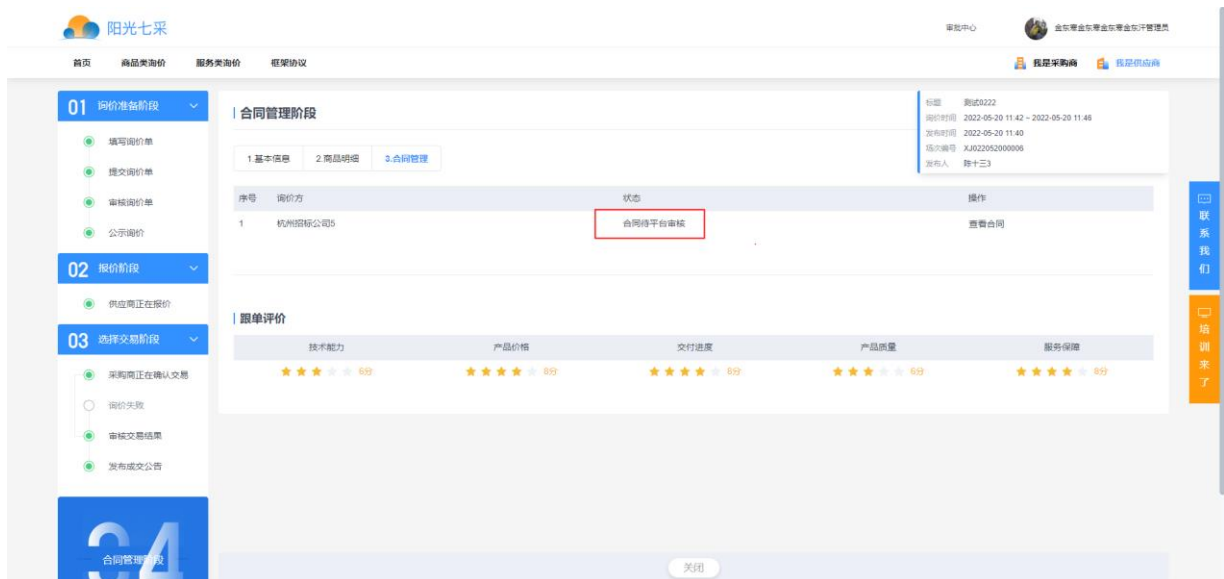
阳光七采

审批中心　金东青金东青金东青金东汗管理员

首页　商品类询价　服务类询价　框架协议

我是采购商　我是供应商

01 询价准备阶段

填写询价单

提交询价单

审核询价单

公示询价

02 报价阶段

供应商正在报价

03 选择交易阶段

采购商正在确认交易

询价失败

审核交易结果

发布成交公告

04

合同管理阶段

合同管理阶段

1.基本信息　2.商品明细　3.合同管理

标题　测试0222
询价时间　2022-05-20 11:42 ~ 2022-05-20 11:46
发布时间　2022-05-20 11:40
项次编号　XJ022052000006
发布人　陈十三

| 序号 | 询价方 | 状态 | 操作 |
|---|---|---|---|
| 1 | 杭州招标公司5 | 合同待平台审核 | 查看合同 |

跟单评价

| 技术能力 | 产品价格 | 交付进度 | 产品质量 | 服务保障 |
|---|---|---|---|---|
| 6分 | 8分 | 8分 | 6分 | 8分 |

联系我们

培训来了

关闭